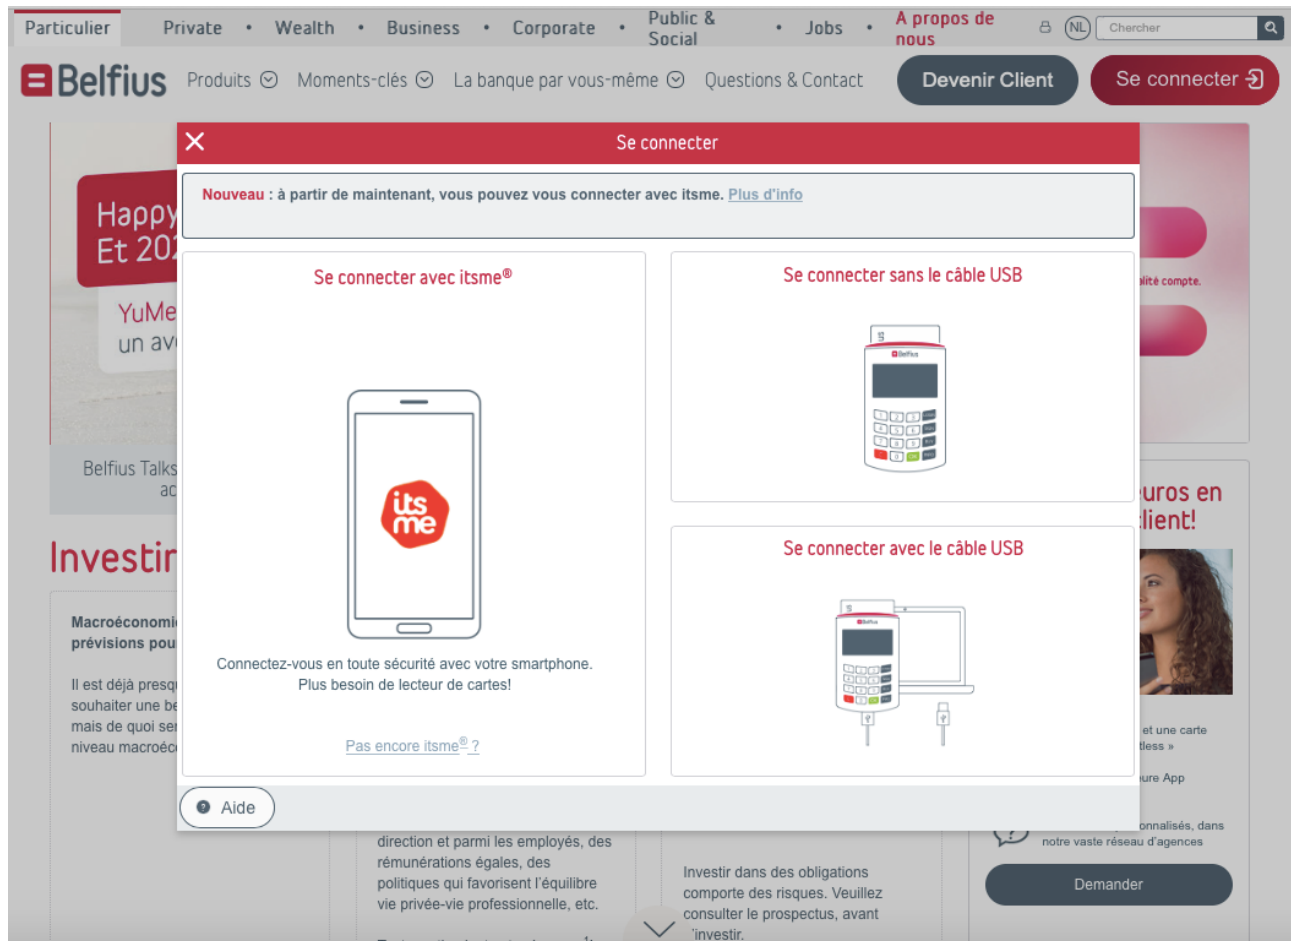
Particulier Private • Wealth • Business • Corporate • Public & Social • Jobs • A propos de nous

NL Chercher

Belfius Produits Moments-clés La banque par vous-même Questions & Contact Devenir Client Se connecter

Happy
Et 20

YuMe
un av

Belfius Talks
ac

Investir

Macroéconomi
prévisions pou

Il est déjà presq
souhaiter une be
mais de quoi ser
niveau macroéco

Se connecter

Nouveau : à partir de maintenant, vous pouvez vous connecter avec itsme. Plus d'info

Se connecter avec itsme®

itsme

Connectez-vous en toute sécurité avec votre smartphone. Plus besoin de lecteur de cartes!

Pas encore itsme® ?

Se connecter sans le câble USB

Se connecter avec le câble USB

Aide

direction et parmi les employés, des rémunérations égales, des politiques qui favorisent l'équilibre vie privée-vie professionnelle, etc.

Investir dans des obligations comporte des risques. Veuillez consulter le prospectus, avant 'investir.

alité compte.

uros en
lient!

et une carte
tless »

ure App

onnalisés, dans notre vaste réseau d'agences

Demander